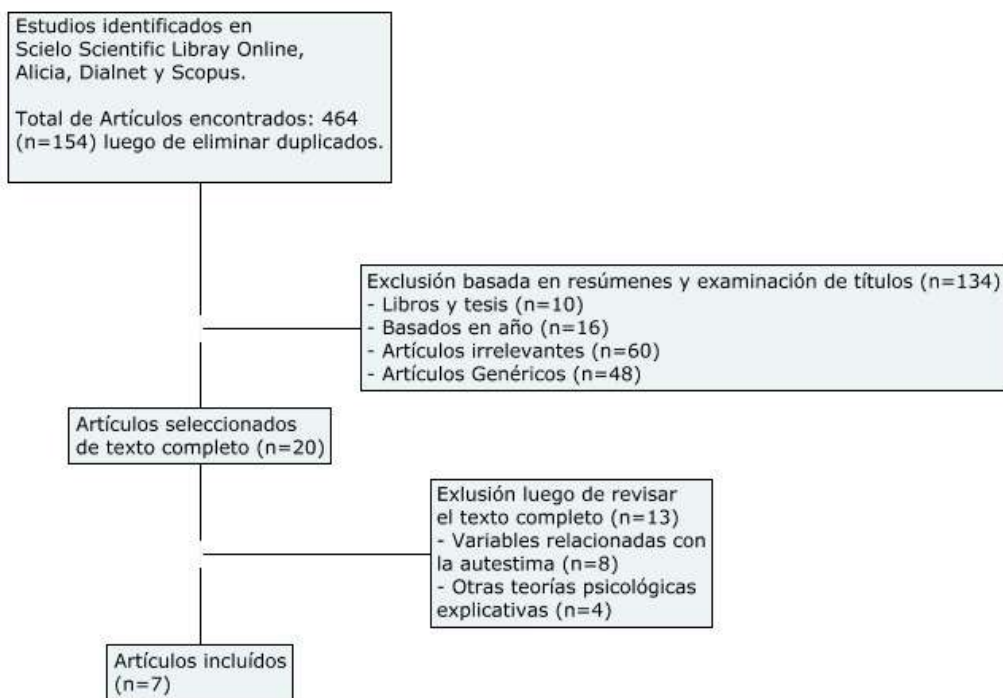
Estudios identificados en Scielo Scientific Libray Online, Alicia, Dialnet y Scopus.

Total de Artículos encontrados: 464 (n=154) luego de eliminar duplicados.

Exclusión basada en resúmenes y examinación de títulos (n=134)
- Libros y tesis (n=10)
- Basados en año (n=16)
- Artículos irrelevantes (n=60)
- Artículos Genéricos (n=48)

Artículos seleccionados de texto completo (n=20)

Exlusión luego de revisar el texto completo (n=13)
- Variables relacionadas con la autestima (n=8)
- Otras teorías psicológicas explicativas (n=4)

Artículos incluídos (n=7)